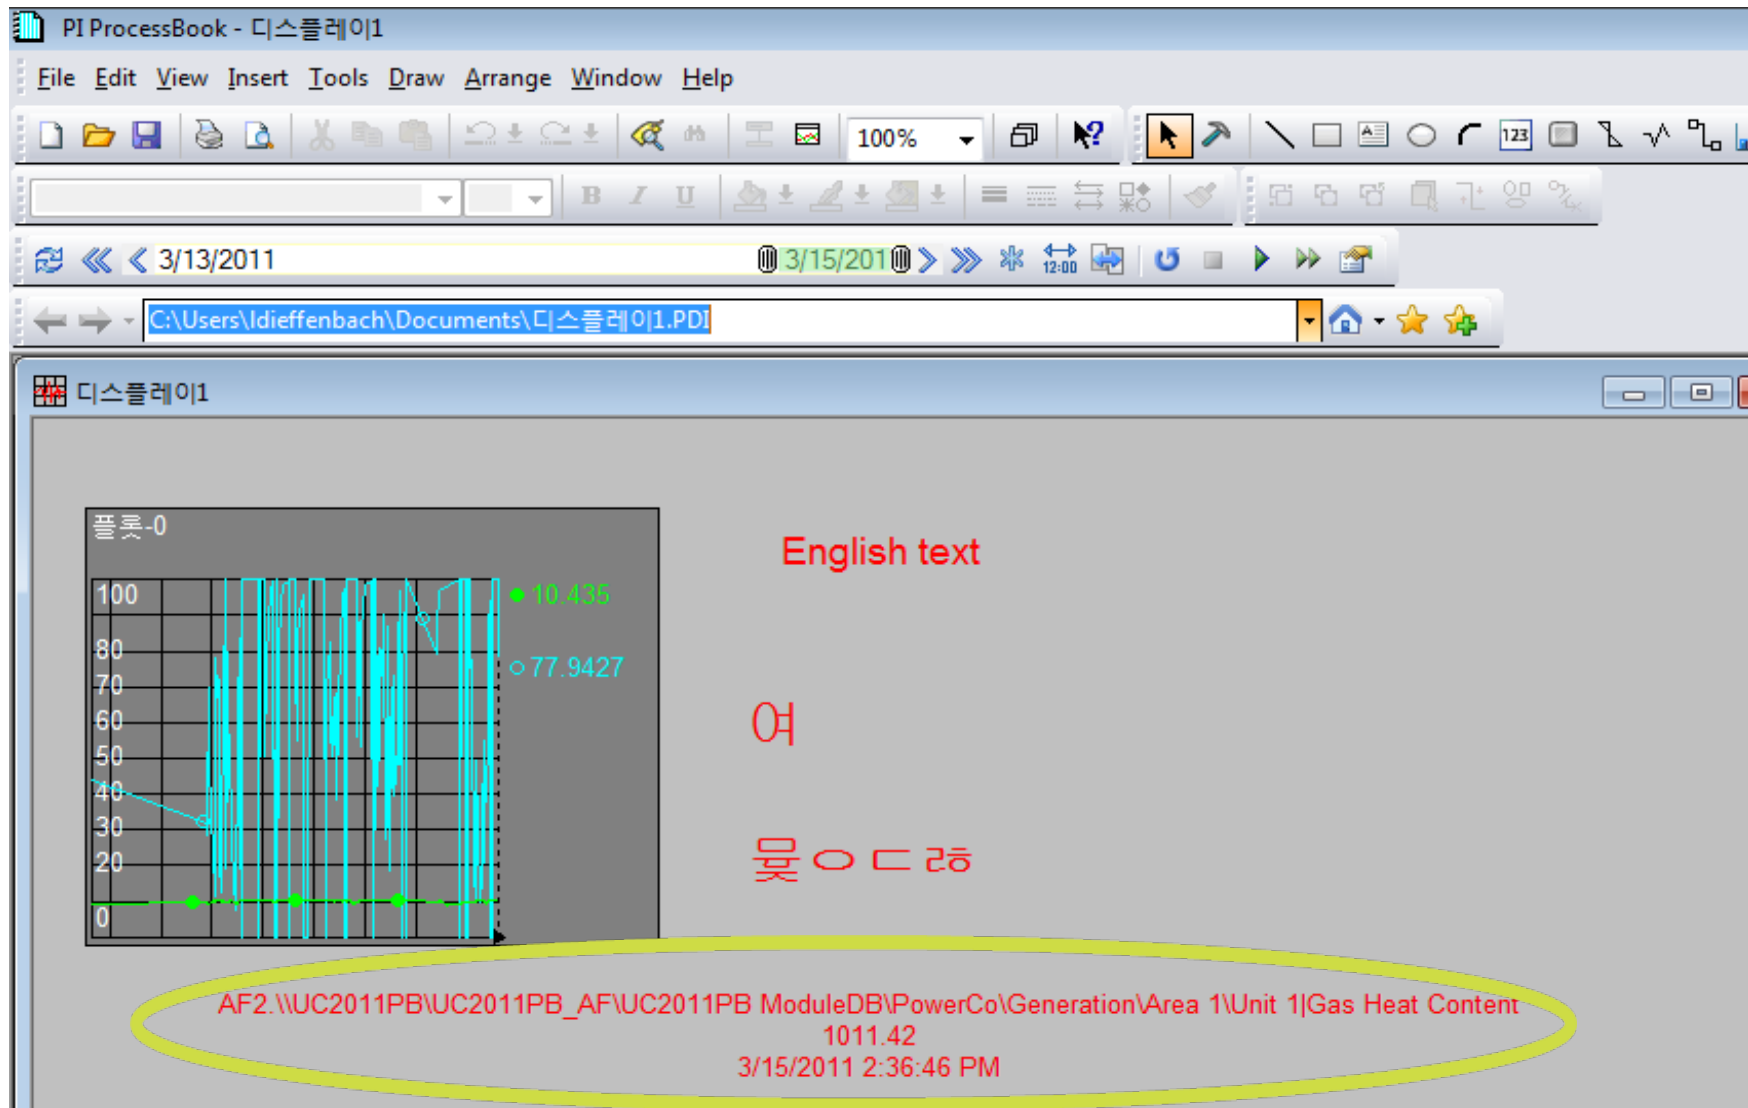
PI ProcessBook - 디스플레이1

File Edit View Insert Tools Draw Arrange Window Help

100%

3/13/2011

3/15/2011

C:\Users\ldieffenbach\Documents\디스플레이1.PDI

디스플레이1

플롯-0

100
80
70
60
50
40
30
20
0

10.435

77.9427

English text

여

묻ㅇㄷㄹㅎ

AF2.\\UC2011PB\UC2011PB_AF\UC2011PB ModuleDB\PowerCo\Generation\Area 1\Unit 1|Gas Heat Content
1011.42
3/15/2011 2:36:46 PM